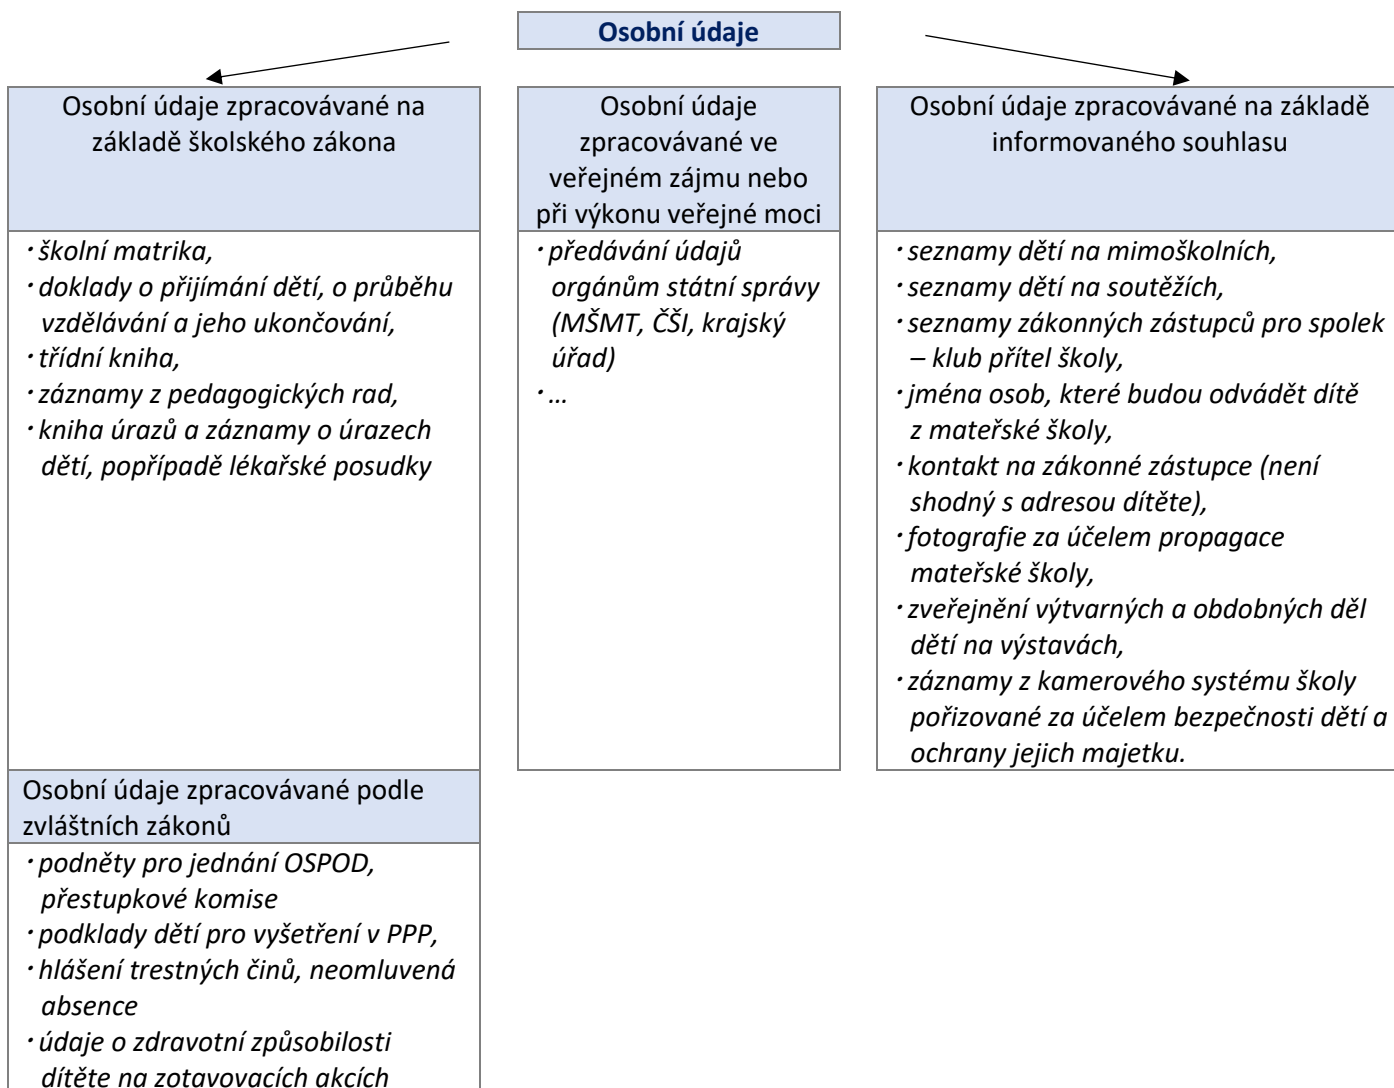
Osobní údaje

Osobní údaje zpracovávané na základě školského zákona

- školní matrika,
- doklady o přijímání dětí, o průběhu vzdělávání a jeho ukončování,
- třídní kniha,
- záznamy z pedagogických rad,
- kniha úrazů a záznamy o úrazech dětí, popřípadě lékařské posudky

Osobní údaje zpracovávané ve veřejném zájmu nebo při výkonu veřejné moci

- předávání údajů orgánům státní správy (MŠMT, ČŠI, krajský úřad)
- …

Osobní údaje zpracovávané na základě informovaného souhlasu

- seznamy dětí na mimoškolních,
- seznamy dětí na soutěžích,
- seznamy zákonných zástupců pro spolek – klub přítel školy,
- jména osob, které budou odvádět dítě z mateřské školy,
- kontakt na zákonné zástupce (není shodný s adresou dítěte),
- fotografie za účelem propagace mateřské školy,
- zveřejnění výtvarných a obdobných děl dětí na výstavách,
- záznamy z kamerového systému školy pořizované za účelem bezpečnosti dětí a ochrany jejich majetku.

Osobní údaje zpracovávané podle zvláštních zákonů

- podněty pro jednání OSPOD, přestupkové komise
- podklady dětí pro vyšetření v PPP,
- hlášení trestných činů, neomluvená absence
- údaje o zdravotní způsobilosti dítěte na zotavovacích akcích